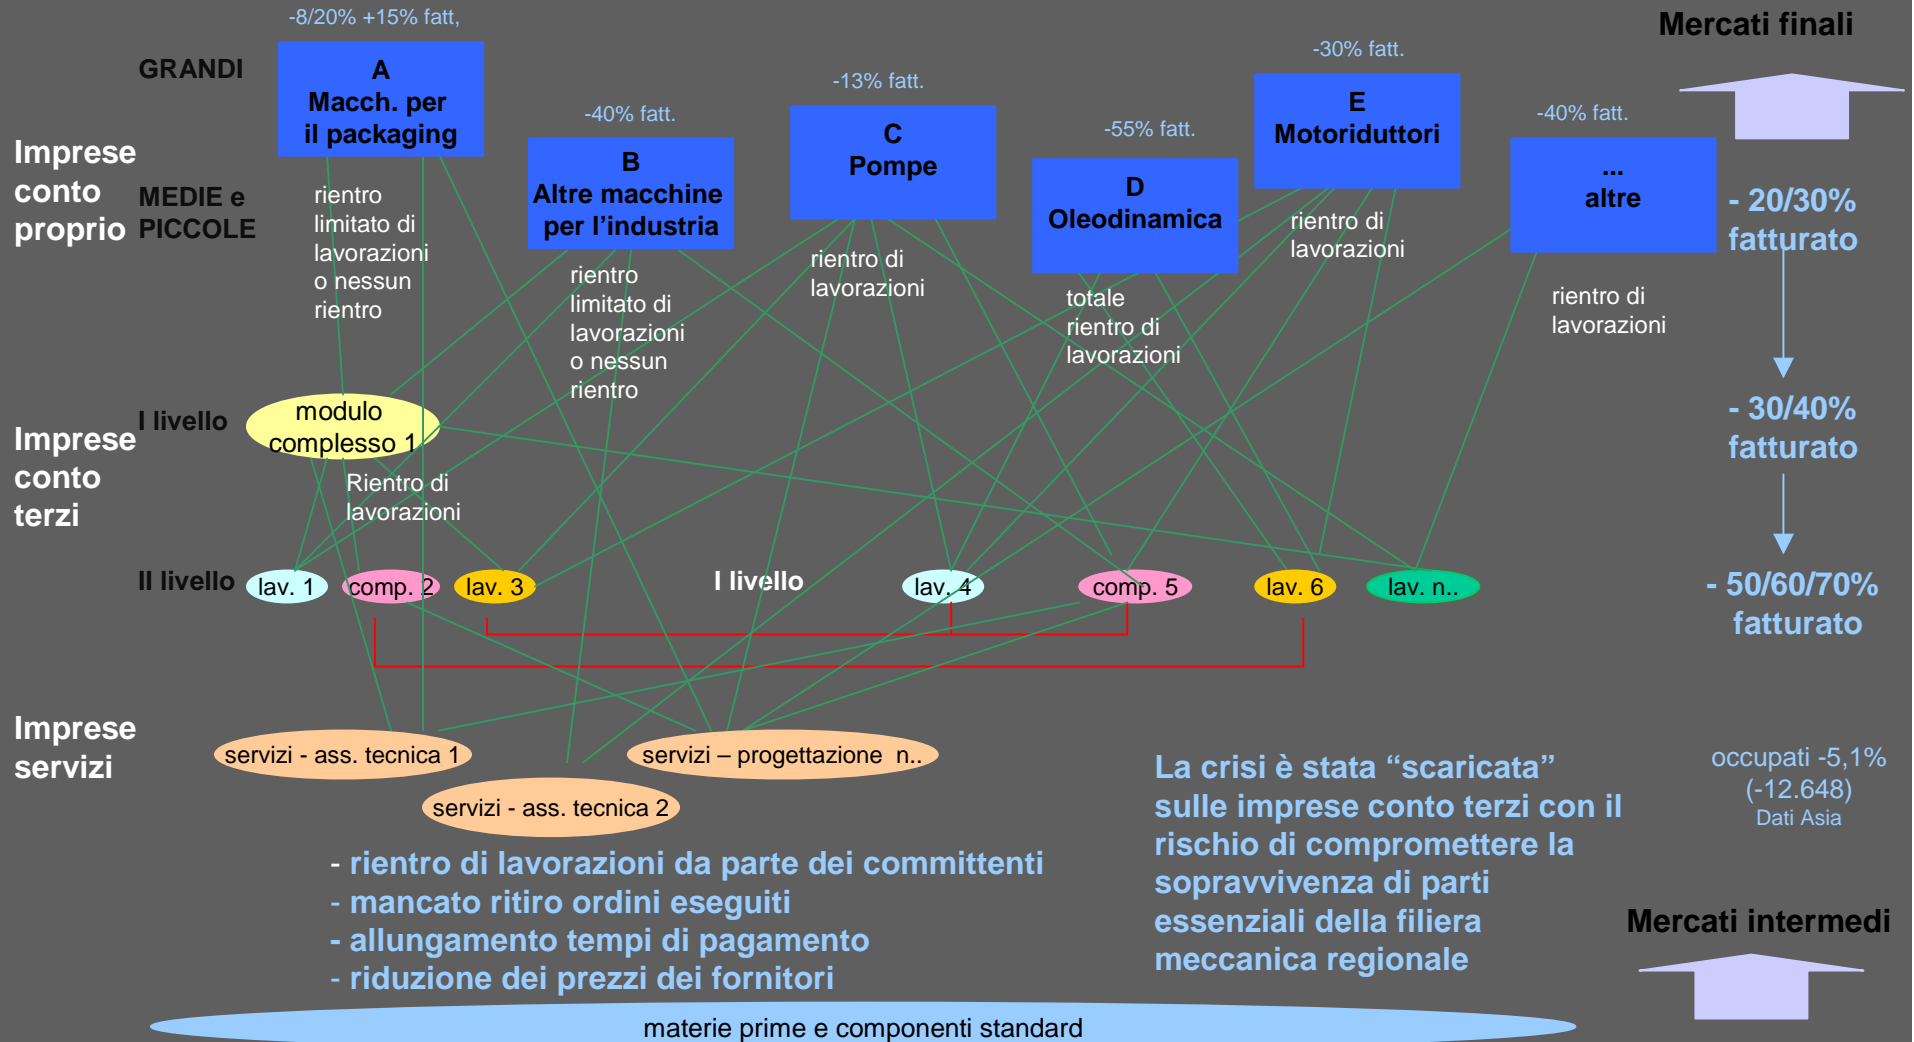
-8/20% +15% fatt,

Mercati finali

GRANDI

A
Macch. per
il packaging

-40% fatt.

B
Altre macchine
per l'industria

-13% fatt.

C
Pompe

-55% fatt.

D
Oleodinamica

-30% fatt.

E
Motoriduttori

-40% fatt.

...
altre

Imprese
conto
proprio

MEDIE e
PICCOLE

rientro limitato di lavorazioni o nessun rientro

rientro limitato di lavorazioni o nessun rientro

rientro di lavorazioni

totale rientro di lavorazioni

rientro di lavorazioni

rientro di lavorazioni

- 20/30%
fatturato

I livello

modulo
complesso 1

Imprese
conto
terzi

Rientro di lavorazioni

- 30/40%
fatturato

II livello

lav. 1

comp. 2

lav. 3

I livello

lav. 4

comp. 5

lav. 6

lav. n..

- 50/60/70%
fatturato

Imprese
servizi

servizi - ass. tecnica 1

servizi – progettazione n..

servizi - ass. tecnica 2

La crisi è stata "scaricata" sulle imprese conto terzi con il rischio di compromettere la sopravvivenza di parti essenziali della filiera meccanica regionale

occupati -5,1%
(-12.648)
Dati Asia

- rientro di lavorazioni da parte dei committenti
- mancato ritiro ordini eseguiti
- allungamento tempi di pagamento
- riduzione dei prezzi dei fornitori

Mercati intermedi

materie prime e componenti standard